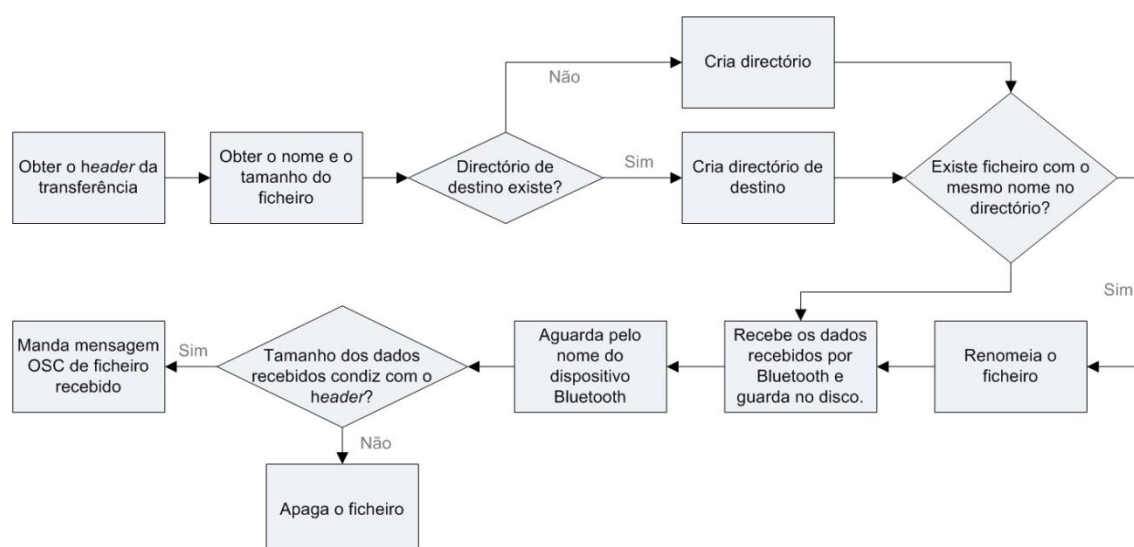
Obter o *header* da transferência

Obter o nome e o tamanho do ficheiro

Directório de destino existe?

Não

Cria directório

Sim

Cria directório de destino

Existe ficheiro com o mesmo nome no directório?

Sim

Renomeia o ficheiro

Recebe os dados recebidos por Bluetooth e guarda no disco.

Aguarda pelo nome do dispositivo Bluetooth

Tamanho dos dados recebidos condiz com o *header*?

Sim

Manda mensagem OSC de ficheiro recebido

Não

Apaga o ficheiro